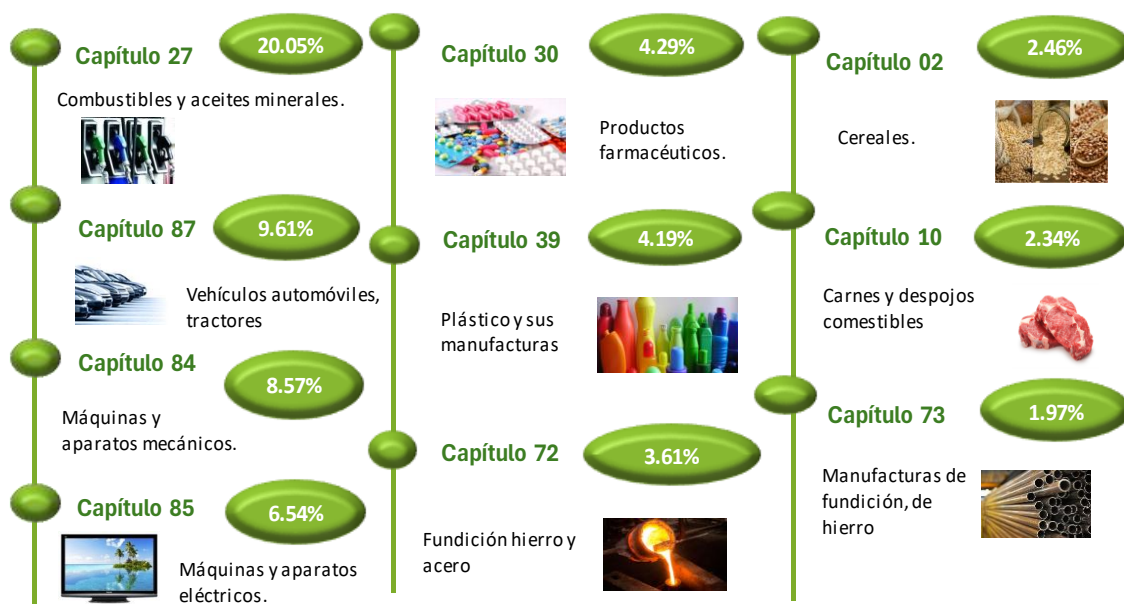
Capítulo 27

20.05%

Combustibles y aceites minerales.

Capítulo 87

9.61%

Vehículos automóviles, tractores

Capítulo 84

8.57%

Máquinas y aparatos mecánicos.

Capítulo 85

6.54%

Máquinas y aparatos eléctricos.

Capítulo 30

4.29%

Productos farmacéuticos.

Capítulo 39

4.19%

Plástico y sus manufacturas

Capítulo 72

3.61%

Fundición hierro y acero

Capítulo 02

2.46%

Cereales.

Capítulo 10

2.34%

Carnes y despojos comestibles

Capítulo 73

1.97%

Manufacturas de fundición, de hierro